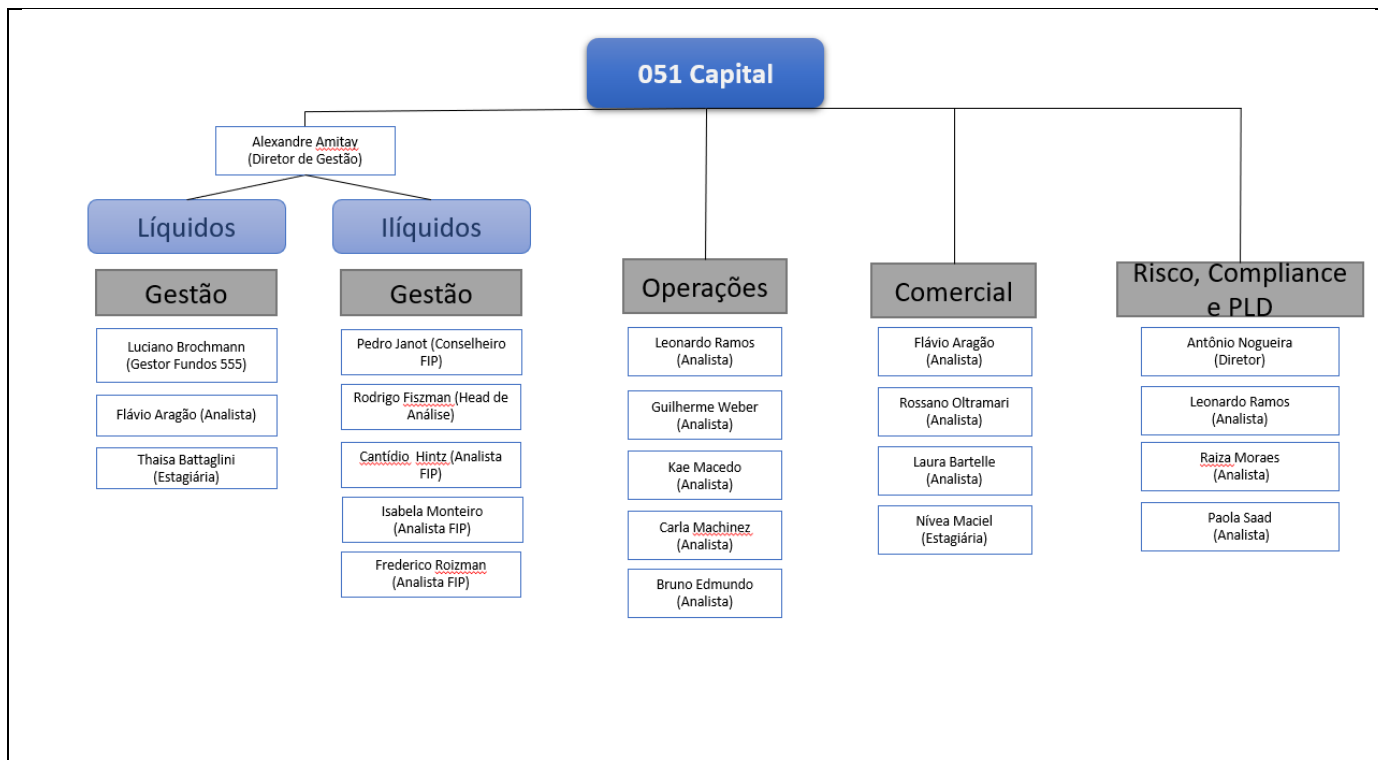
051 Capital

Alexandre Amitay
(Diretor de Gestão)

Líquidos

Gestão

Luciano Brochmann (Gestor Fundos 555)

Flávio Aragão (Analista)

Thaisa Battaglini (Estagiária)

Ilíquidos

Gestão

Pedro Janot (Conselheiro FIP)

Rodrigo Fiszman (Head de Análise)

Cantídio Hintz (Analista FIP)

Isabela Monteiro (Analista FIP)

Frederico Roizman (Analista FIP)

Operações

Leonardo Ramos (Analista)

Guilherme Weber (Analista)

Kae Macedo (Analista)

Carla Machinez (Analista)

Bruno Edmundo (Analista)

Comercial

Flávio Aragão (Analista)

Rossano Oltramari (Analista)

Laura Bartelle (Analista)

Nívea Maciel (Estagiária)

Risco, Compliance e PLD

Antônio Nogueira (Diretor)

Leonardo Ramos (Analista)

Raiza Moraes (Analista)

Paola Saad (Analista)